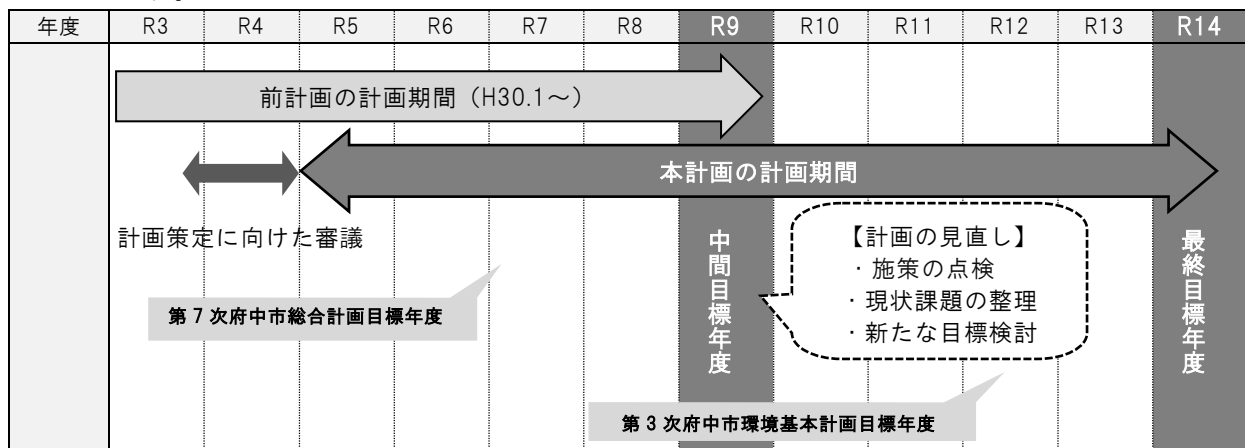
| 年度 | R3 | R4 | R5 | R6 | R7 | R8 | R9 | R10 | R11 | R12 | R13 | R14 |
|---|---|---|---|---|---|---|---|---|---|---|---|---|

前計画の計画期間（H30.1～）

本計画の計画期間

計画策定に向けた審議

第７次府中市総合計画目標年度

中間目標年度

【計画の見直し】
・施策の点検
・現状課題の整理
・新たな目標検討

最終目標年度

第３次府中市環境基本計画目標年度